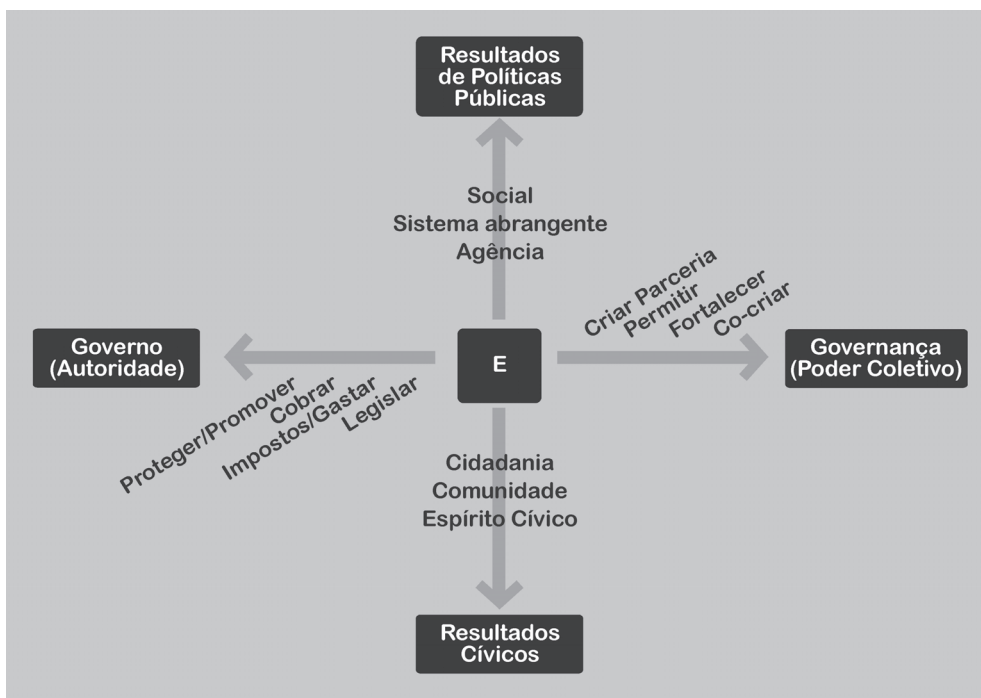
Resultados de Políticas Públicas

Social
Sistema abrangente
Agência

Governo (Autoridade)

E

Criar Parceria
Permitir
Fortalecer
Co-criar

Governança (Poder Coletivo)

Proteger/Promover
Cobrar
Impostos/Gastar
Legislar

Cidadania
Comunidade
Espírito Cívico

Resultados Cívicos